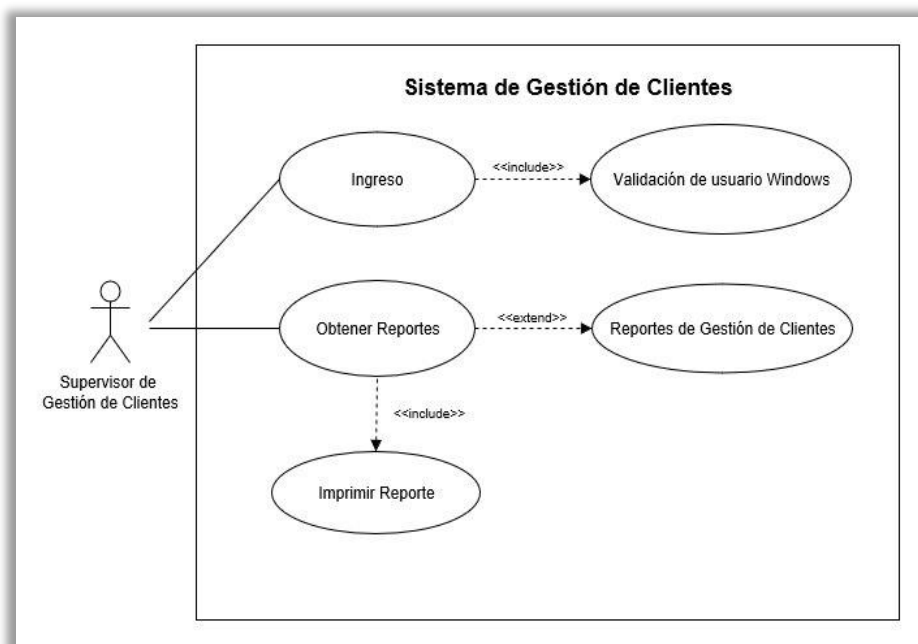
Sistema de Gestión de Clientes

Ingreso

<<include>>

Validación de usuario Windows

Supervisor de Gestión de Clientes

Obtener Reportes

<<extend>>

Reportes de Gestión de Clientes

<<include>>

Imprimir Reporte